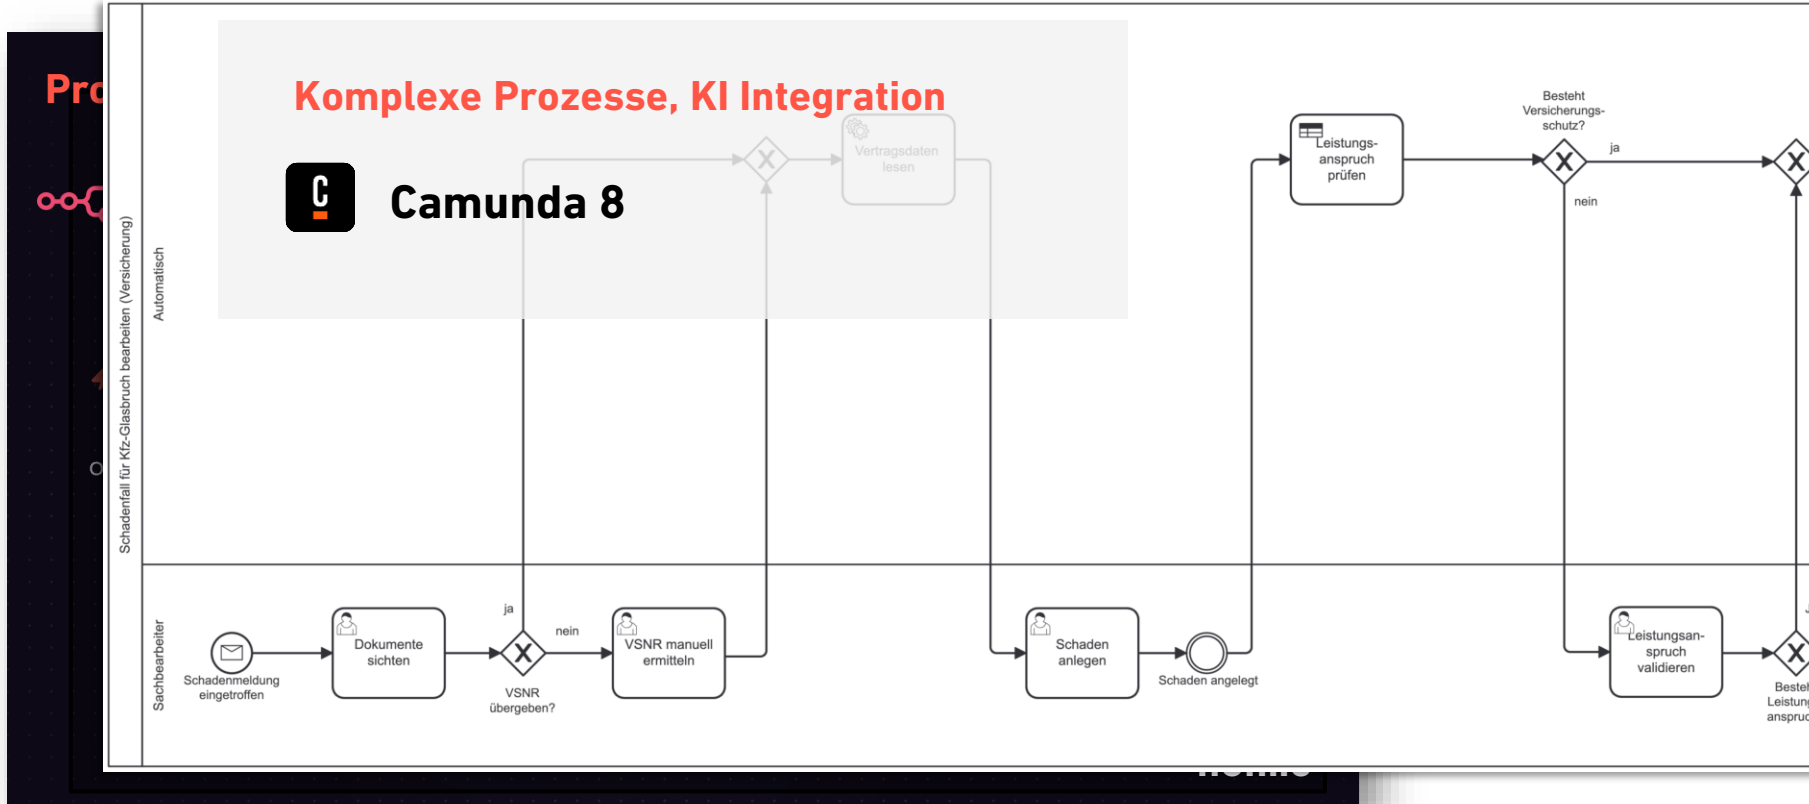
Pro

Komplexe Prozesse, KI Integration

Camunda 8

Schadenfall für Kfz-Glasbruch bearbeiten (Versicherung)

Automatisch

Sachbearbeiter

Vertragsdaten lesen

Leistungsanspruch prüfen

Besteht Versicherungsschutz?

ja

nein

Schadenmeldung eingetroffen

Dokumente sichten

ja

nein

VSNR übergeben?

VSNR manuell ermitteln

Schaden anlegen

Schaden angelegt

Leistungsanspruch validieren

Bestel Leistung anspruc